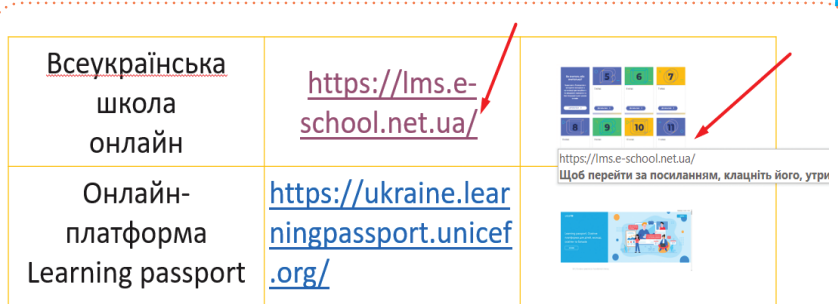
| Всеукраїнська школа онлайн | https://lms.e-school.net.ua/ | 5 6 7 8 9 10 11 https://lms.e-school.net.ua/ **Щоб перейти за посиланням, клацніть його, утри** |
|---|---|---|
| Онлайн-платформа Learning passport | https://ukraine.learningpassport.unicef.org/ | |